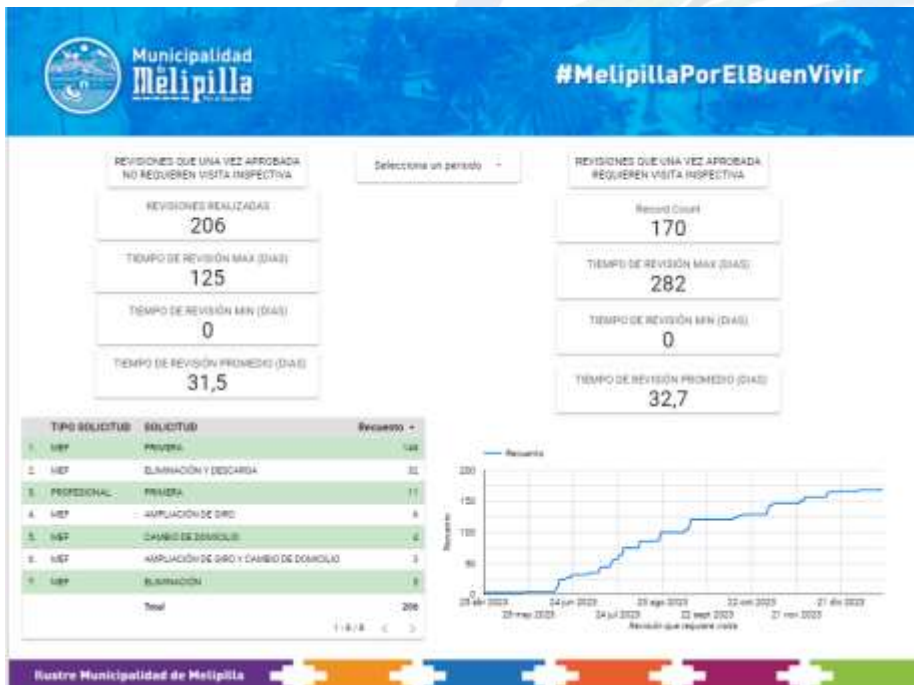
Municipalidad Melipilla

#MelipillaPorElBuenVivir

REVISIONES QUE UNA VEZ APROBADA NO REQUIEREN VISITA INSPECTIVA

Selecciona un período

REVISIONES QUE UNA VEZ APROBADA REQUIEREN VISITA INSPECTIVA

REVISIONES REALIZADAS
206

TIEMPO DE REVISIÓN MAX (DIAS)
125

TIEMPO DE REVISIÓN MIN (DIAS)
0

TIEMPO DE REVISIÓN PROMEDIO (DIAS)
31,5

Record Count
170

TIEMPO DE REVISIÓN MAX (DIAS)
282

TIEMPO DE REVISIÓN MIN (DIAS)
0

TIEMPO DE REVISIÓN PROMEDIO (DIAS)
32,7

| | TIPO SOLICITUD | SOLICITUD | Recuento |
|---|---|---|---|
| 1. | MEF | PRIMERA | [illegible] |
| 2. | MEF | ELIMINACIÓN Y DESCARGA | 32 |
| 3. | PROFESIONAL | PRIMERA | 11 |
| 4. | MEF | AMPLIACIÓN DE GIRO | 6 |
| 5. | MEF | CAMBIO DE DOMICILIO | 4 |
| 6. | MEF | AMPLIACIÓN DE GIRO Y CAMBIO DE DOMICILIO | 3 |
| 7. | MEF | ELIMINACIÓN | 3 |
| | | Total | 206 |

1 - 8 / 8

Recuento

200
150
100
50
0

Recuento

28 abr 2023
29 may 2023
24 jun 2023
24 jul 2023
25 ago 2023
22 sept 2023
22 oct 2023
21 nov 2023
21 dic 2023

Revisión que requiere visita

Ilustre Municipalidad de Melipilla